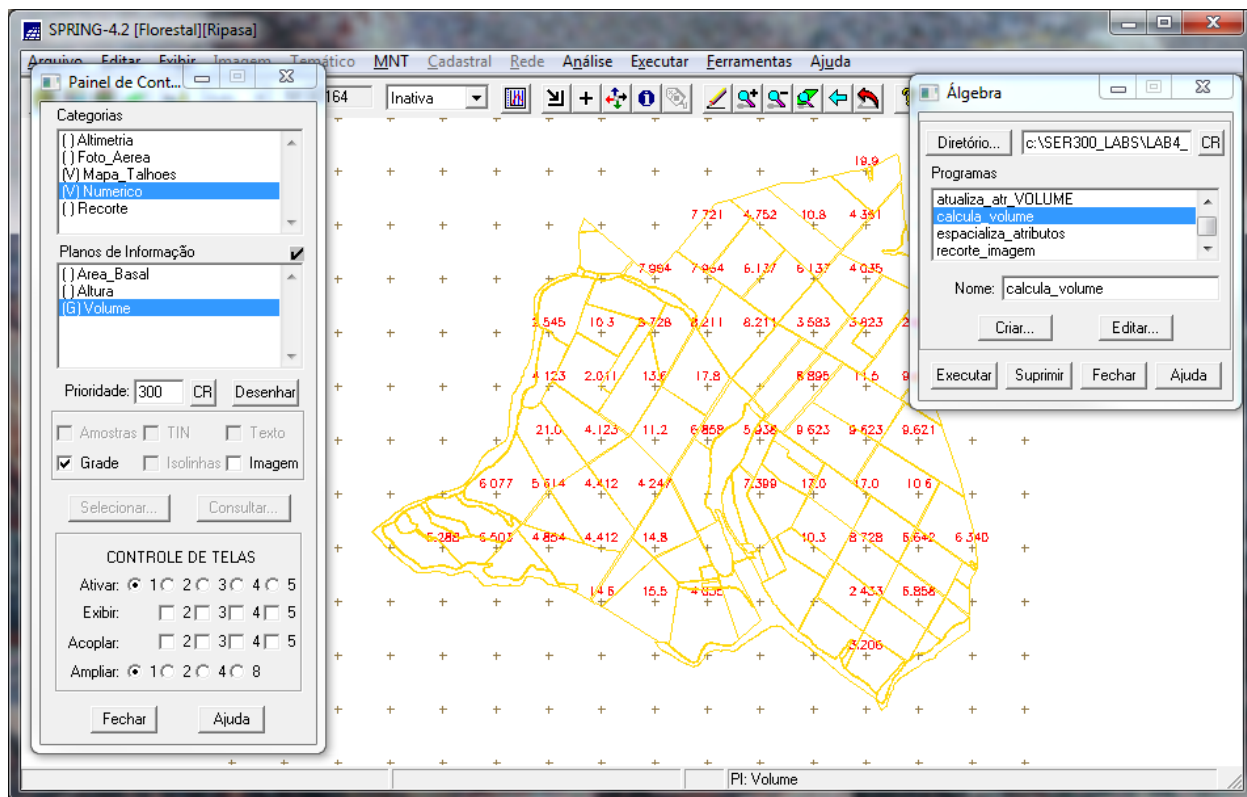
SPRING-4.2 [Florestal][Ripasa]

Arquivo Editar Exibir Imagem Temático MNT Cadastral Rede Análise Executar Ferramentas Ajuda

Painel de Cont...

164 Inativa

Categorias
( ) Altimetria
( ) Foto_Aerea
(V) Mapa_Talhoes
(V) Numerico
( ) Recorte

Planos de Informação
( ) Area_Basal
( ) Altura
(G) Volume

Prioridade: 300 CR Desenhar

Amostras TIN Texto
Grade Isolinhas Imagem

Selecionar... Consultar...

CONTROLE DE TELAS
Ativar: 1 2 3 4 5
Exibir: 2 3 4 5
Acoplar: 2 3 4 5
Ampliar: 1 2 4 8

Fechar Ajuda

19.9
7.721 4.752 10.8 4.351
7.994 7.954 6.137 6.137 4.035
3.545 10.3 3.728 8.211 8.211 3.583 3.823
4.123 2.011 13.6 17.8 8.895 11.6
21.0 4.123 11.2 6.858 5.938 9.623 9.623 9.621
6.077 5.614 4.412 4.247 7.399 17.0 17.0 10.6
5.288 6.503 4.854 4.412 14.8 10.3 8.728 6.642 6.340
14.6 15.5 4.835 2.433 6.858
3.206

Álgebra
Diretório... c:\SER300_LABS\LAB4_ CR
Programas
atualiza_atr_VOLUME
calcula_volume
espacializa_atributos
recorte_imagem
Nome: calcula_volume
Criar... Editar...
Executar Suprimir Fechar Ajuda

PI: Volume